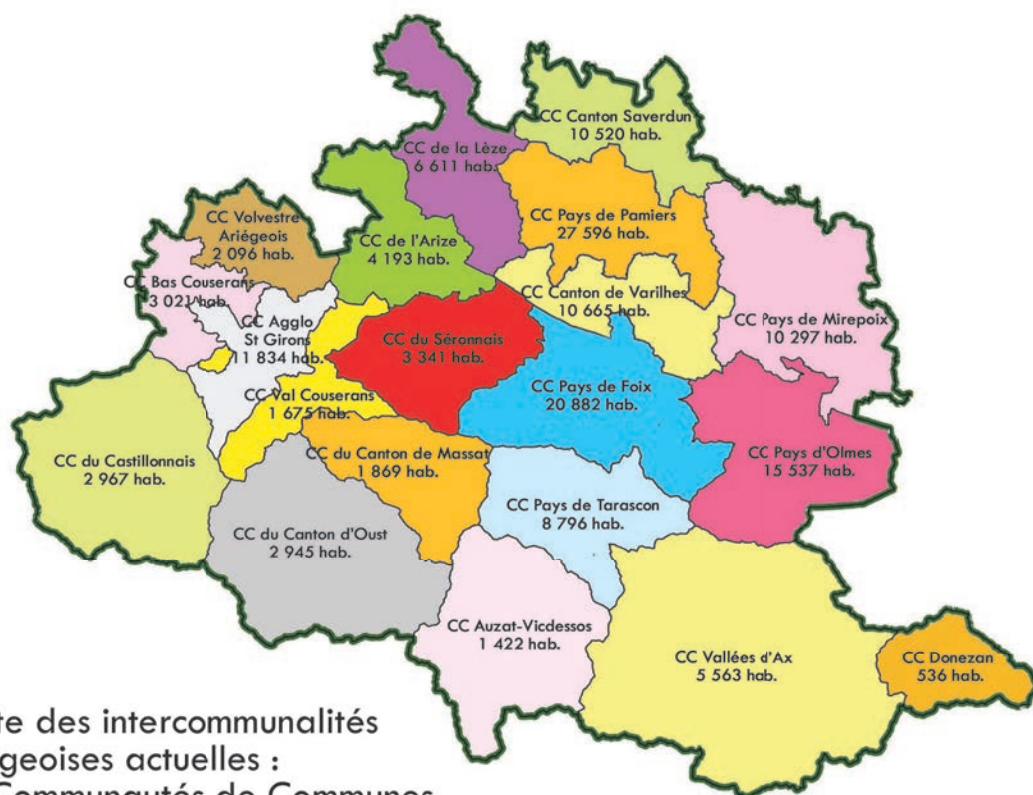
CC Canton Saverdun
10 520 hab.

CC de la Lèze
6 611 hab.

CC Pays de Pamiers
27 596 hab.

CC Volvestre Ariégeois
2 096 hab.

CC de l'Arize
4 193 hab.

CC Bas Couserans
3 021 hab.

CC Canton de Varilhes
10 665 hab.

CC Agglo St Girons
11 834 hab.

CC du Séronnais
3 341 hab.

CC Pays de Mirepoix
10 297 hab.

CC Val Couserans
1 675 hab.

CC Pays de Foix
20 882 hab.

CC du Castillonnais
2 967 hab.

CC du Canton de Massat
1 869 hab.

CC Pays d'Olmes
15 537 hab.

CC Pays de Tarascon
8 796 hab.

CC du Canton d'Oust
2 945 hab.

CC Auzat-Vicdessos
1 422 hab.

CC Vallées d'Ax
5 563 hab.

CC Donezan
536 hab.

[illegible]te des intercommunalités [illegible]geoises actuelles : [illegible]Communautés de Communes